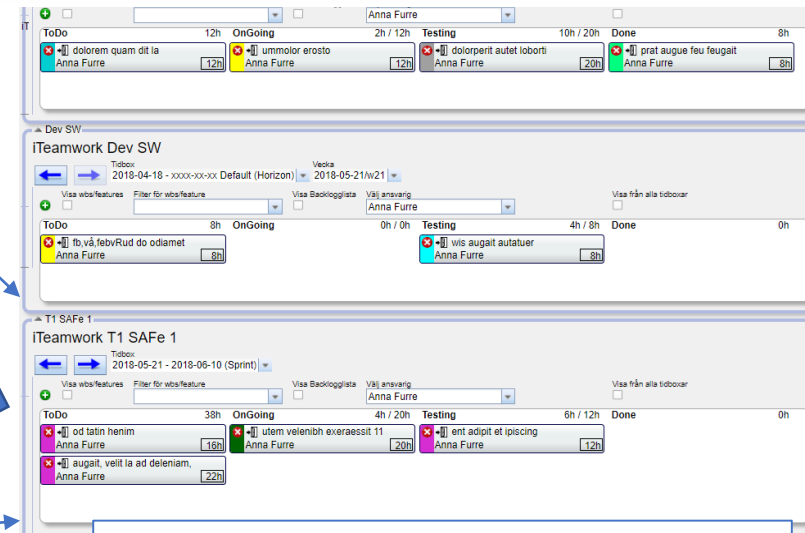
Anna Furre

| ToDo 12h | OnGoing 2h / 12h | Testing 10h / 20h | Done 8h |
|---|---|---|---|
| dolorem quam dit la Anna Furre 12h | ummolor erosto Anna Furre 12h | dolorperit autet loborti Anna Furre 20h | prat augue feu feugait Anna Furre 8h |

Dev SW

iTeamwork Dev SW

Tidbox 2018-04-18 - xxxx-xx-xx Default (Horizon)

Vecka 2018-05-21/w21

Visa wbs/features Filter för wbs/feature Visa Backlogglista Välj ansvarig Anna Furre Visa från alla tidboxar

| ToDo 8h | OnGoing 0h / 0h | Testing 4h / 8h | Done 0h |
|---|---|---|---|
| fb,vå,febvRud do odiamet Anna Furre 8h | | wis augait autatuer Anna Furre 8h | |

T1 SAFe 1

iTeamwork T1 SAFe 1

Tidbox 2018-05-21 - 2018-06-10 (Sprint)

Visa wbs/features Filter för wbs/feature Visa Backlogglista Välj ansvarig Anna Furre Visa från alla tidboxar

| ToDo 38h | OnGoing 4h / 20h | Testing 6h / 12h | Done 0h |
|---|---|---|---|
| od tatin henim Anna Furre 16h | utem velenibh exeraessit 11 Anna Furre 20h | ent adipit et ipiscing Anna Furre 12h | |
| augait, velit la ad deleniam, Anna Furre 22h | | | |